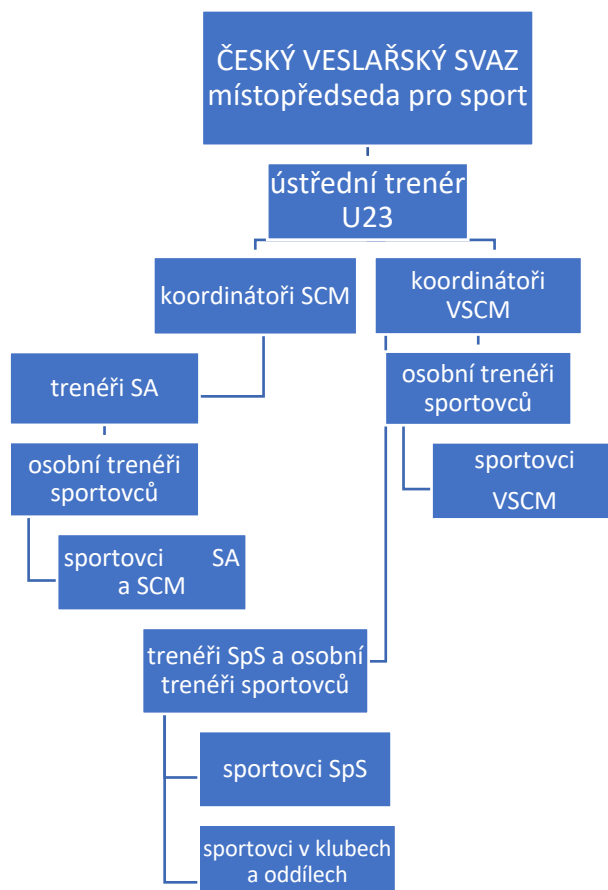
ČESKÝ VESLAŘSKÝ SVAZ místopředseda pro sport

ústřední trenér U23

koordinátoři SCM

koordinátoři VSCM

trenéři SA

osobní trenéři sportovců

osobní trenéři sportovců

sportovci VSCM

sportovci SA a SCM

trenéři SpS a osobní trenéři sportovců

sportovci SpS

sportovci v klubech a oddílech